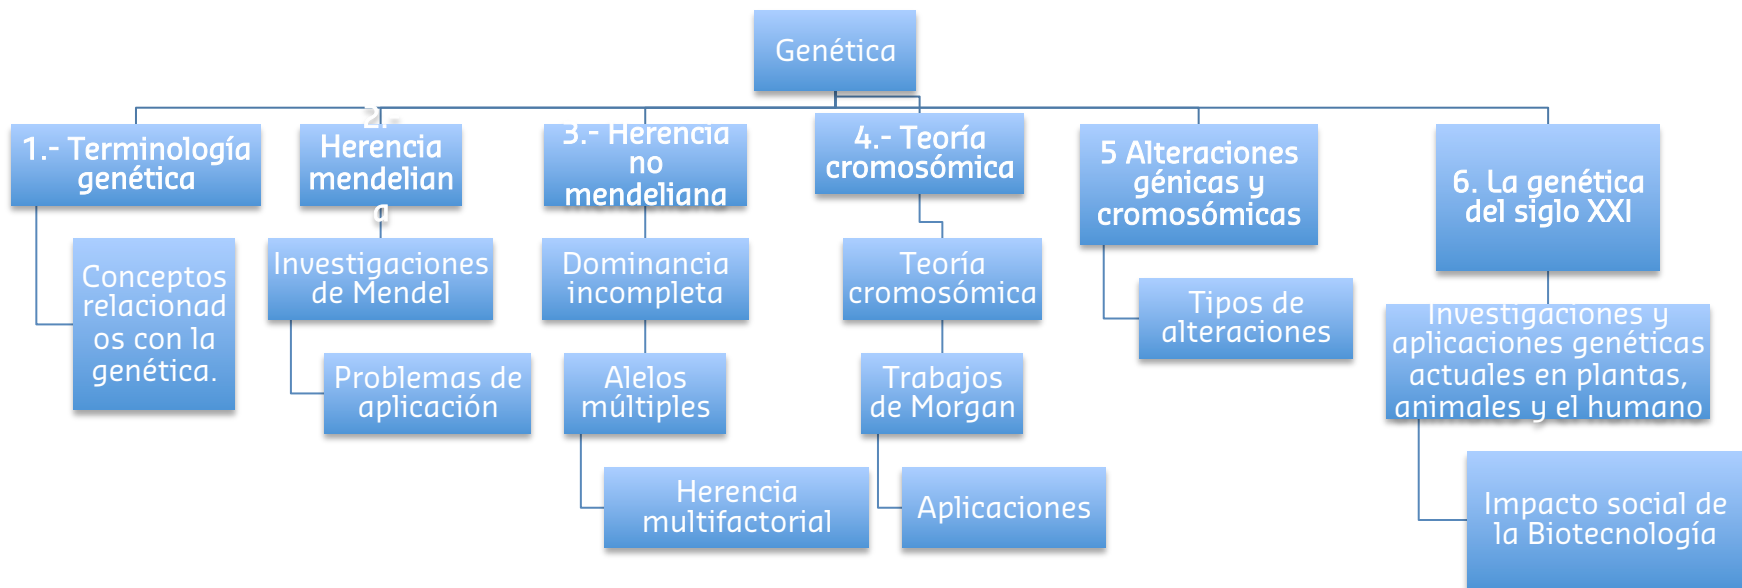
Genética

1.- Terminología genética

Conceptos relacionados con la genética.

2.- Herencia mendeliana

Investigaciones de Mendel

Problemas de aplicación

3.- Herencia no mendeliana

Dominancia incompleta

Alelos múltiples

Herencia multifactorial

4.- Teoría cromosómica

Teoría cromosómica

Trabajos de Morgan

Aplicaciones

5 Alteraciones génicas y cromosómicas

Tipos de alteraciones

6. La genética del siglo XXI

Investigaciones y aplicaciones genéticas actuales en plantas, animales y el humano

Impacto social de la Biotecnología